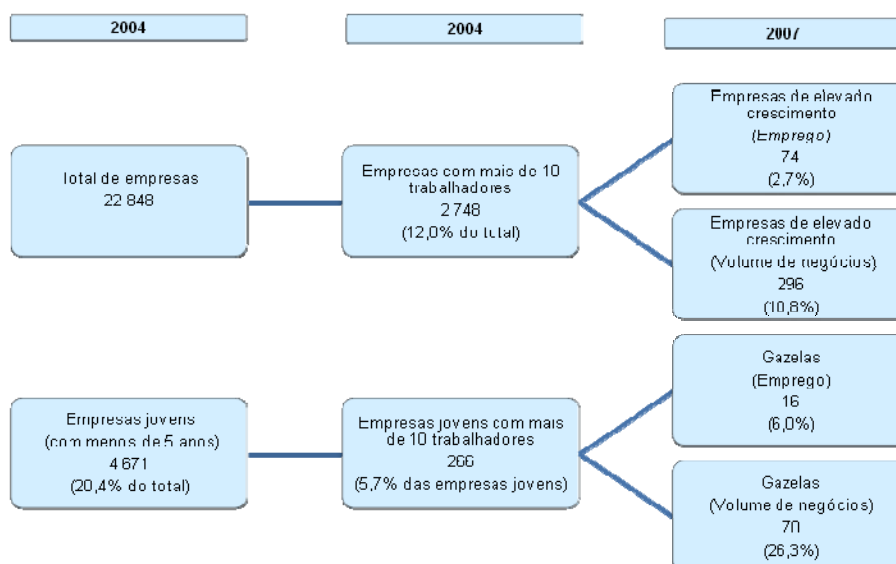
2004

2004

2007

Total de empresas
22 848

Empresas com mais de 10 trabalhadores
2 748
(12,0% do total)

Empresas de elevado crescimento
(Emprego)
74
(2,7%)

Empresas de elevado crescimento
(Volume de negócios)
296
(10,8%)

Empresas jovens
(com menos de 5 anos)
4 671
(20,4% do total)

Empresas jovens com mais de 10 trabalhadores
266
(5,7% das empresas jovens)

Gazelas
(Emprego)
16
(6,0%)

Gazelas
(Volume de negócios)
70
(26,3%)